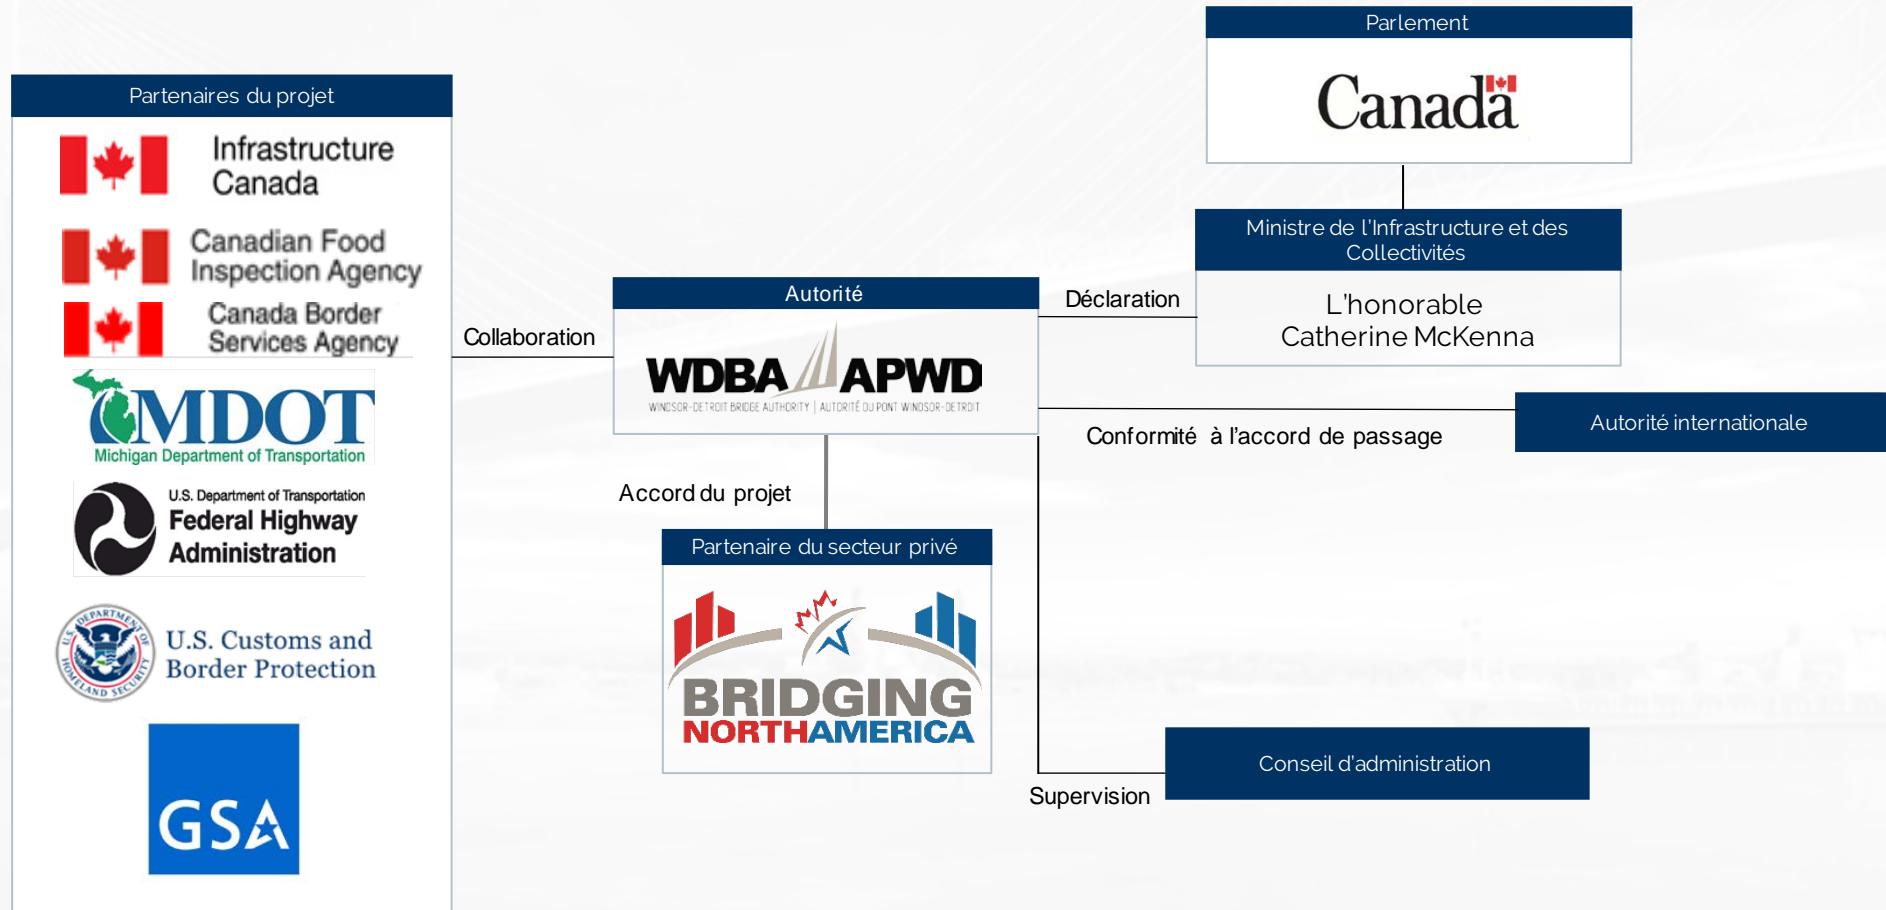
Parlement

Canada

Partenaires du projet

Infrastructure Canada

Canadian Food Inspection Agency

Canada Border Services Agency

MDOT
Michigan Department of Transportation

U.S. Department of Transportation
Federal Highway Administration

U.S. Customs and Border Protection

GSA

Ministre de l'Infrastructure et des Collectivités

L'honorable Catherine McKenna

Autorité

Déclaration

Collaboration

WDBA APWD
WINDSOR-DETROIT BRIDGE AUTHORITY | AUTORITÉ DU PONT WINDSOR-DETROIT

Autorité internationale

Conformité à l'accord de passage

Accord du projet

Partenaire du secteur privé

BRIDGING NORTHAMERICA

Conseil d'administration

Supervision